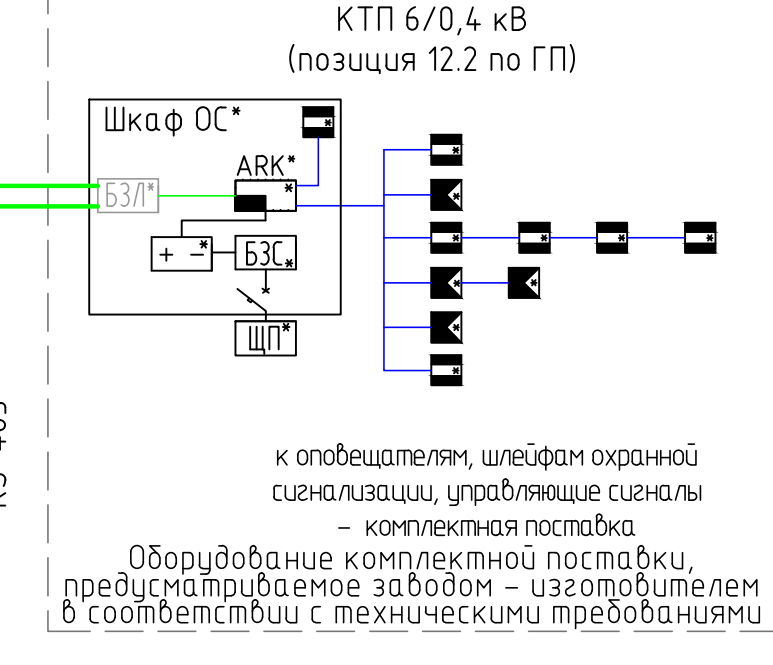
КТП 6/0,4 кВ
(позиция 12.2 по ГП)

Шкаф ОС*

ARK*

БЗЛ*

+ –*

БЗС*

ЩП*

к оповещателям, шлейфам охранной сигнализации, управляющие сигналы
– комплектная поставка

Оборудование комплектной поставки, предусматриваемое заводом – изготовителем в соответствии с техническими требованиями